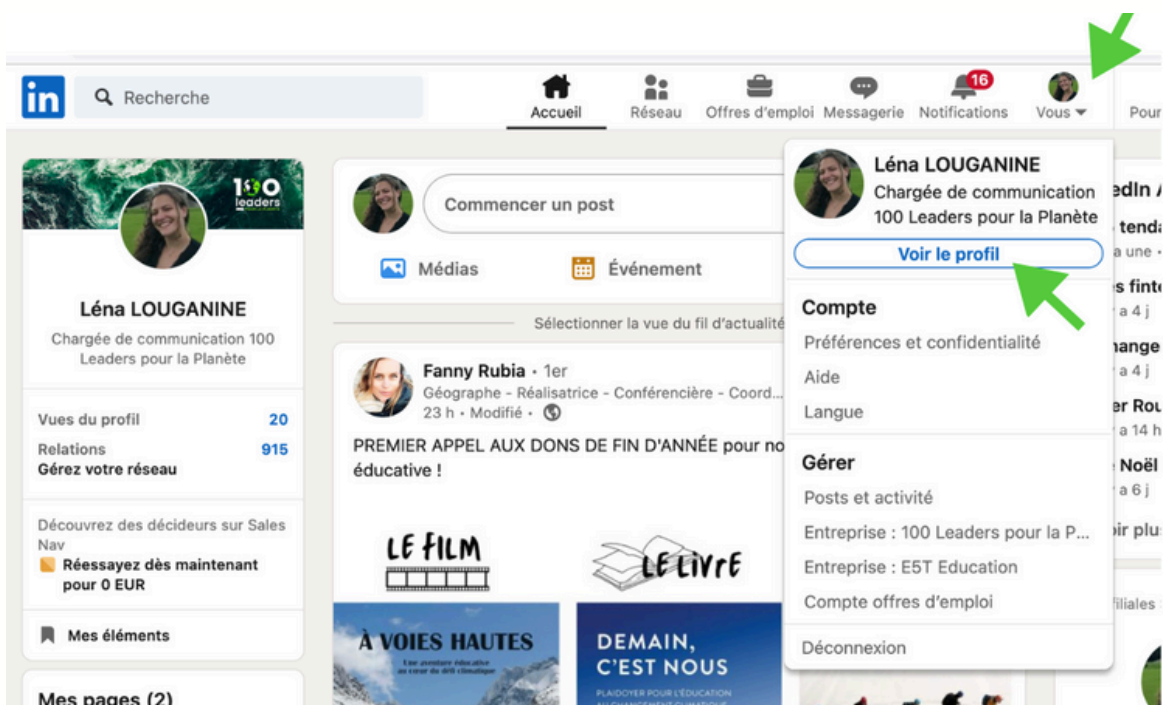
in Recherche

Accueil Réseau Offres d'emploi Messagerie 16 Notifications Vous Pour

100 leaders

Léna LOUGANINE
Chargée de communication 100 Leaders pour la Planète

Vues du profil 20
Relations 915
Gérez votre réseau

Découvrez des décideurs sur Sales Nav
Réessayez dès maintenant pour 0 EUR

Mes éléments

Mes pages (2)

Commencer un post

Médias Événement

Sélectionner la vue du fil d'actualité

Fanny Rubia • 1er
Géographe - Réalisatrice - Conférencière - Coord...
23 h • Modifié •

PREMIER APPEL AUX DONS DE FIN D'ANNÉE pour no éducative !

LE FILM LE LIVRE

À VOIES HAUTES
Une aventure éducative au cœur du défi climatique

DEMAIN, C'EST NOUS
PLAIDOYER POUR L'ÉDUCATION AU CHANGEMENT CLIMATIQUE

Léna LOUGANINE
Chargée de communication 100 Leaders pour la Planète
Voir le profil

Compte
Préférences et confidentialité
Aide
Langue

Gérer
Posts et activité
Entreprise : 100 Leaders pour la P...
Entreprise : E5T Education
Compte offres d'emploi

Déconnexion

edIn
tend
a une
s fint
a 4 j
hange
a 4 j
er Rou
a 14 h
Noël
a 6 j
oir plu
iliales